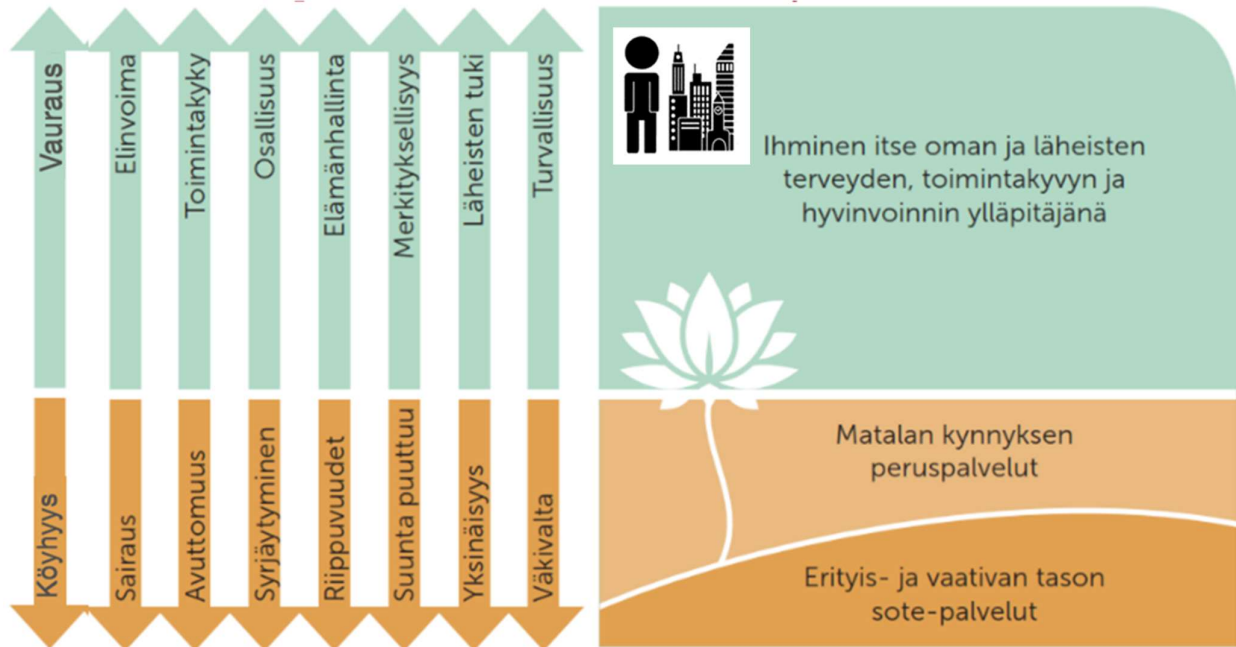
Vauraus
Elinvoima
Toimintakyky
Osallisuus
Elämänhallinta
Merkityksellisyys
Läheisten tuki
Turvallisuus

Köyhyys
Sairaus
Avuttomuus
Syrjäytyminen
Riippuvuudet
Suunta puuttuu
Yksinäisyys
Väkivalta

Ihminen itse oman ja läheisten terveyden, toimintakyvyn ja hyvinvoinnin ylläpitäjänä

Matalan kynnyksen peruspalvelut

Erityis- ja vaativan tason sote-palvelut